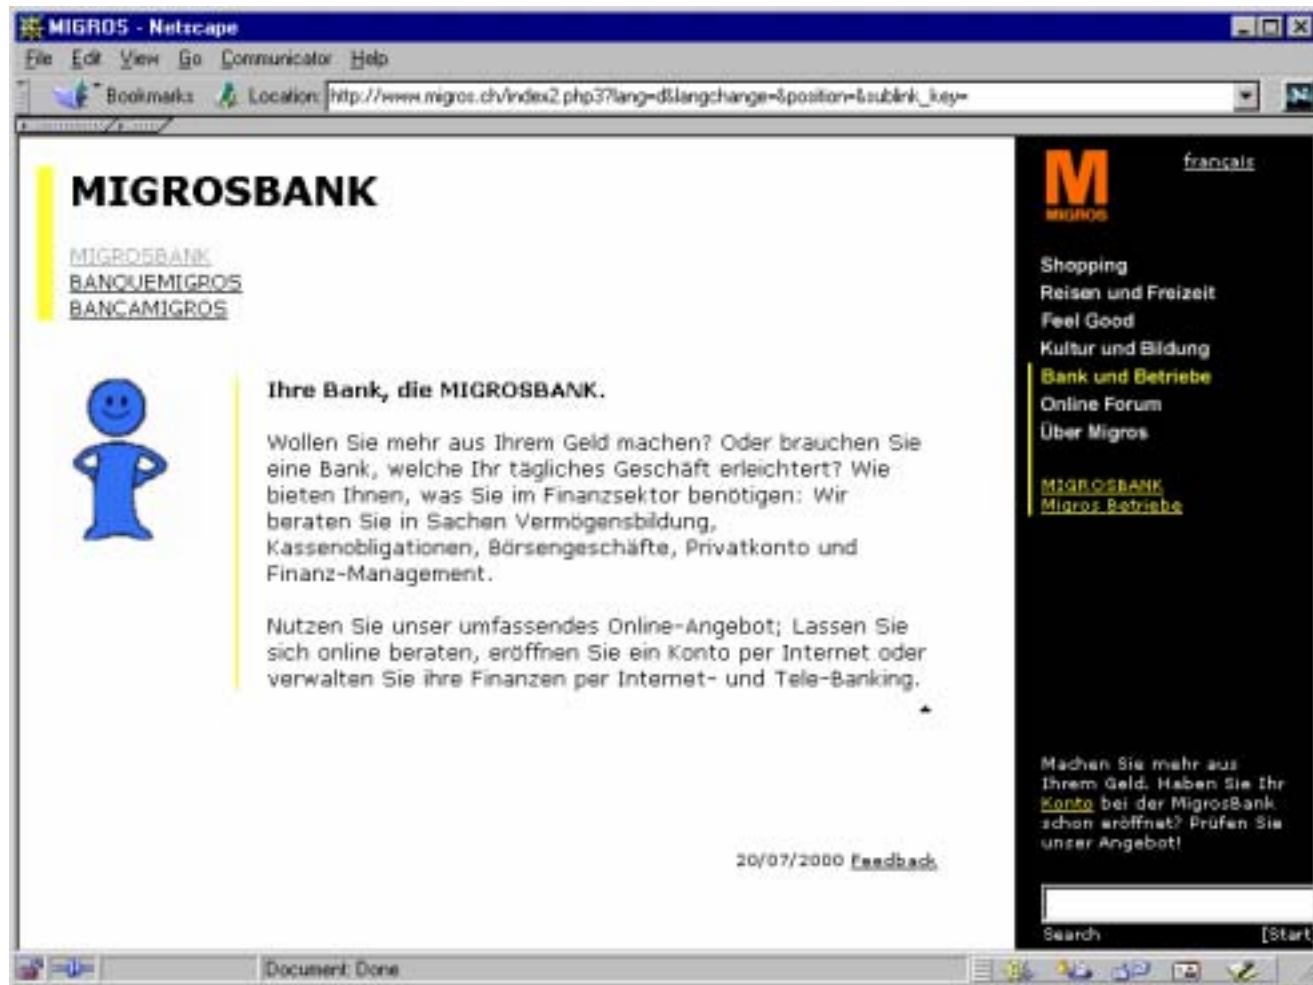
MIGROS - Netscape

File Edit View Go Communicator Help

Bookmarks Location: http://www.migros.ch/index2.php3?lang=d&langchange=&position=&sublink_key=

MIGROSBANK

MIGROSBANK
BANQUEMIGROS
BANCAMIGROS

Ihre Bank, die MIGROSBANK.

Wollen Sie mehr aus Ihrem Geld machen? Oder brauchen Sie eine Bank, welche Ihr tägliches Geschäft erleichtert? Wie bieten Ihnen, was Sie im Finanzsektor benötigen: Wir beraten Sie in Sachen Vermögensbildung, Kassenobligationen, Börsengeschäfte, Privatkonto und Finanz-Management.

Nutzen Sie unser umfassendes Online-Angebot; Lassen Sie sich online beraten, eröffnen Sie ein Konto per Internet oder verwalten Sie ihre Finanzen per Internet- und Tele-Banking.

20/07/2000 Feedback

M
MIGROS

français

Shopping
Reisen und Freizeit
Feel Good
Kultur und Bildung
Bank und Betriebe
Online Forum
Über Migros

MIGROSBANK
Migros Betriebe

Machen Sie mehr aus Ihrem Geld. Haben Sie Ihr Konto bei der MigrosBank schon eröffnet? Prüfen Sie unser Angebot!

Search [Start

Document: Done